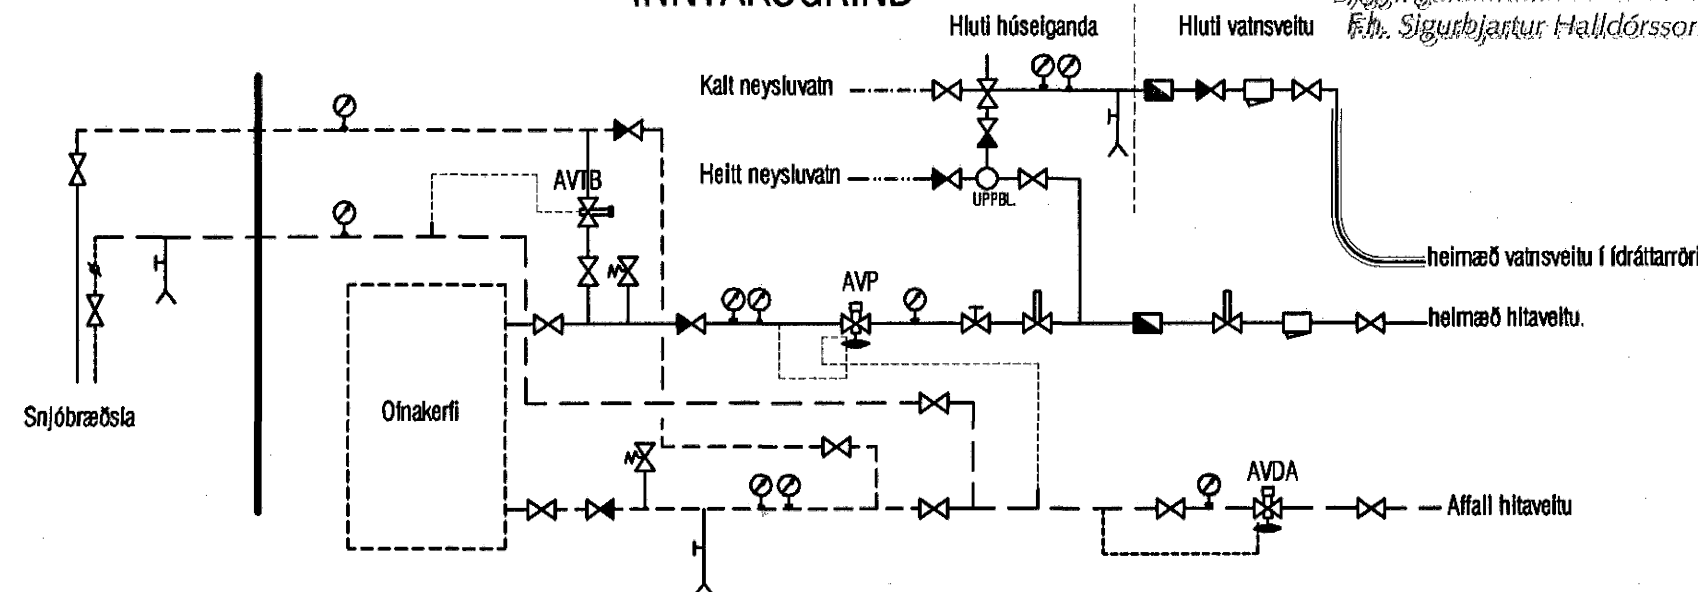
INNTAKSGRIND
Hluti húseiganda
Hluti vatnsveitu
Fh. Sigurbjartur Halldórsson
Kalt neysluvatn
Heitt neysluvatn
UPPBL.
AVTB
AVP
heimæð vatnsveitu í ídráttarröri
heimæð hitaveitu.
Snjóbræðsla
Ofnakerfi
AVDA
Affall hitaveitu